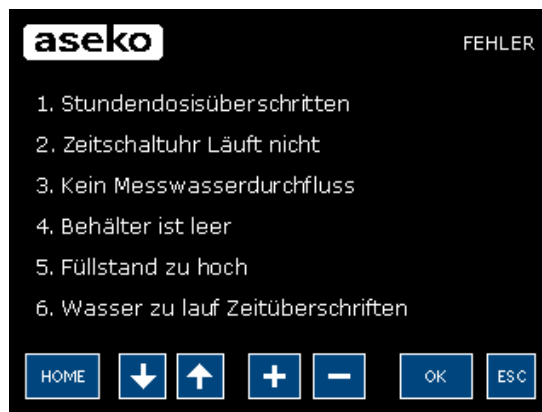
aseko

FEHLER

1. Stundendosisüberschritten
2. Zeitschaltuhr Läuft nicht
3. Kein Messwasserdurchfluss
4. Behälter ist leer
5. Füllstand zu hoch
6. Wasser zu lauf Zeitüberschriften

HOME ↓ ↑ + − OK ESC